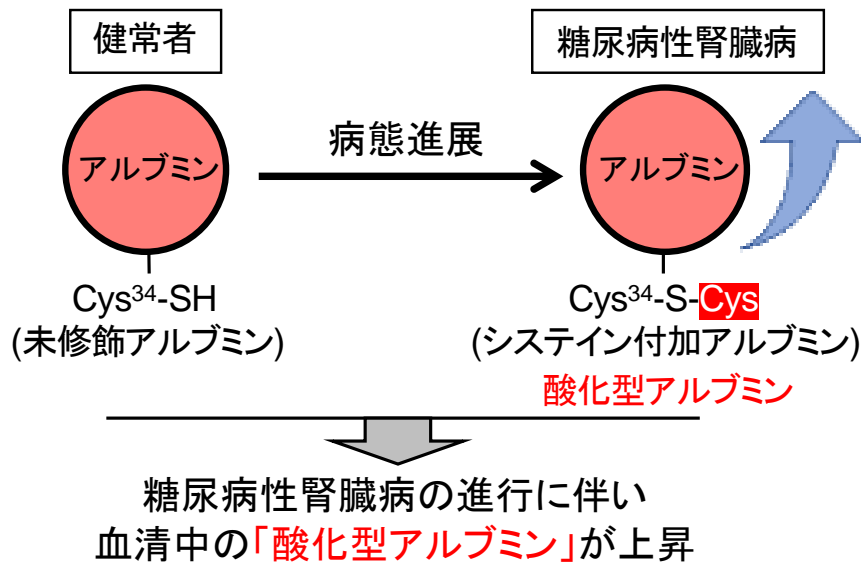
健常者

糖尿病性腎臓病

アルブミン

病態進展

アルブミン

Cys$^{34}$-SH
(未修飾アルブミン)

Cys$^{34}$-S-Cys
(システイン付加アルブミン)

酸化型アルブミン

糖尿病性腎臓病の進行に伴い
血清中の「酸化型アルブミン」が上昇